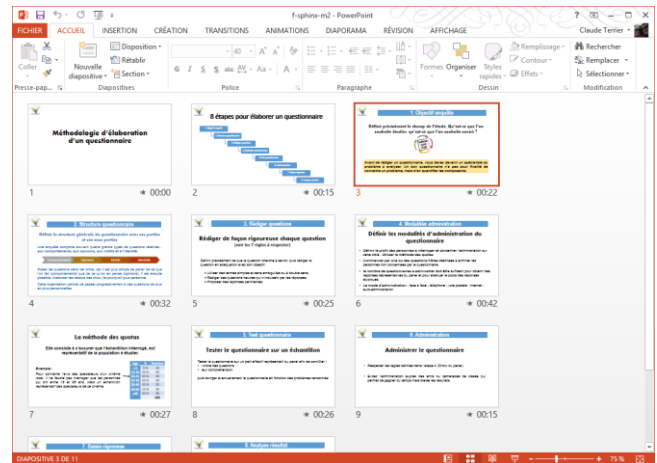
f-sphinx-m2 - PowerPoint

FICHIER ACCUEIL INSERTION CRÉATION TRANSITIONS ANIMATIONS DIAPORAMA RÉVISION AFFICHAGE

Claude Terrier

Coller Nouvelle diapositive Disposition Rétablir Section

Presse-papi... Diapositives Police Paragraphe Dessin Modification

Formes Organiser Styles rapides Remplissage Contour Effets Rechercher Remplacer Sélectionner

Méthodologie d'élaboration d'un questionnaire

1 00:00

8 étapes pour élaborer un questionnaire

2 00:15

1. Objectif enquête

Définir précisément le champ de l'étude. Qu'est-ce que l'on souhaite étudier, qu'est-ce que l'on souhaite savoir ?

3 00:22

2. Structure questionnaire

Définir la structure générale du questionnaire avec ses parties et ses sous parties

4 00:32

3. Rédiger questions

Rédiger de façon rigoureuse chaque question (voir les 7 règles à respecter)

5 00:25

4. Modalités administration

Définir les modalités d'administration du questionnaire

6 00:42

La méthode des quotas

7 00:27

5. Test questionnaire

Tester le questionnaire sur un échantillon

8 00:26

5. Administration

Administrer le questionnaire

9 00:15

7. Saisie réponses

8. Analyse résultat

DIAPOSITIVE 3 DE 11 75 %